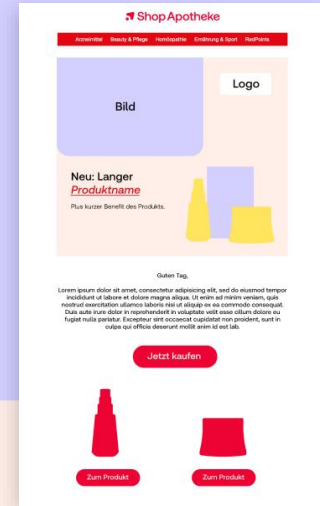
Shop Apotheke

Arzneimittel Beauty & Pflege Homöopathie Ernährung & Sport RedPoints

Bild

Logo

Neu: Langer
Produktname

Plus kurzer Benefit des Produkts.

Guten Tag,

Lorem ipsum dolor sit amet, consectetur adipisicing elit, sed do eiusmod tempor incididunt ut labore et dolore magna aliqua. Ut enim ad minim veniam, quis nostrud exercitation ullamco laboris nisi ut aliquip ex ea commodo consequat. Duis aute irure dolor in reprehenderit in voluptate velit esse cillum dolore eu fugiat nulla pariatur. Excepteur sint occaecat cupidatat non proident, sunt in culpa qui officia deserunt mollit anim id est lab.

Jetzt kaufen

Zum Produkt

Zum Produkt